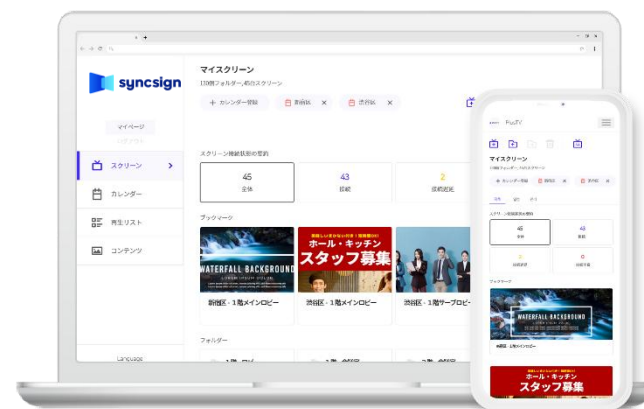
syncsign

マイページ

スクリーン

カレンダー

再生リスト

コンテンツ

Language

マイスクリーン

17個フォルダー, 45スクリーン

+ カレンダー登録

新宿区 ×

渋谷区 ×

スクリーン接続状態の要約

| 45 | 43 | 2 |
|---|---|---|
| 全体 | 接続 | 店舗起動 |

ブックマーク

WATERFALL BACKGROUND

新宿区・1階メインロビー

ホール・キッチン
スタッフ募集

渋谷区・1階メインロビー

渋谷区・1階サーブロビー

フォルダー

マイスクリーン

+ カレンダー登録

新宿区

渋谷区

| 45 | 43 |
|---|---|
| 全体 | 接続 |
| 2 | 0 |

ブックマーク

WATERFALL BACKGROUND

ホール・キッチン
スタッフ募集